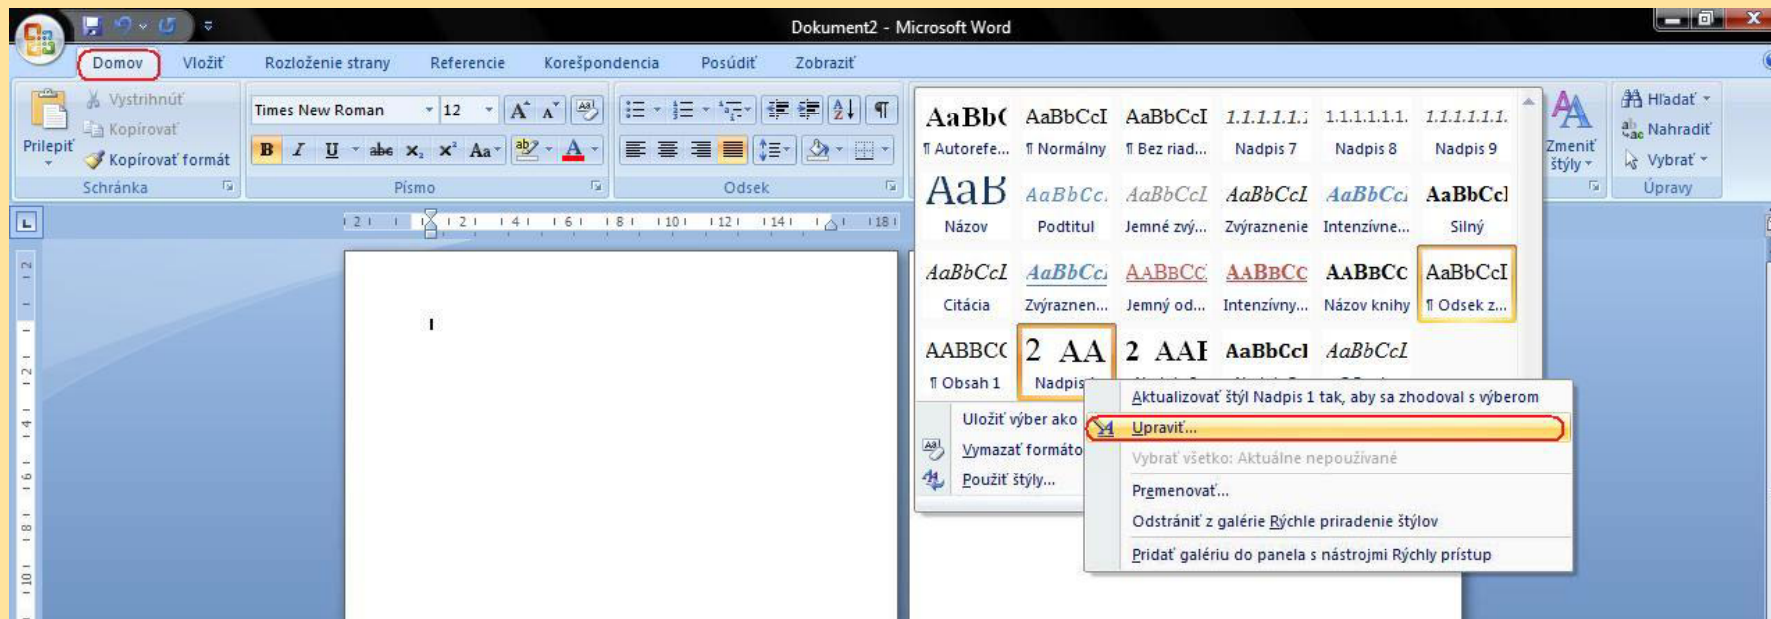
Dokument2 - Microsoft Word

Domov Vložiť Rozloženie strany Referencie Korešpondencia Posúdiť Zobraziť

Prilepiť Vystrihnúť Kopírovať Kopírovať formát
Schránka

Times New Roman 12
B I U abe $x_2$ $x^2$ Aa
Písmo

Odsek

AaBb( AaBbCcI AaBbCcI 1.1.1.1.1. 1.1.1.1.1.1. 1.1.1.1.1.1.
¶ Autorefe... ¶ Normálny ¶ Bez riad... Nadpis 7 Nadpis 8 Nadpis 9
AaB AaBbCc. AaBbCcI AaBbCcI AaBbCc. AaBbCcI
Názov Podtitul Jemné zvý... Zvýraznenie Intenzívne... Silný
AaBbCcI AaBbCc. AABBCC AABBCC AABBCC AaBbCcI
Citácia Zvýraznen... Jemný od... Intenzívny... Názov knihy ¶ Odsek z...
AABBCC 2 AA 2 AAI AaBbCcI AaBbCcI
¶ Obsah 1 Nadpis

Uložiť výber ako
Vymazať formáto
Použiť štýly...

Aktualizovať štýl Nadpis 1 tak, aby sa zhodoval s výberom
Upraviť...
Vybrať všetko: Aktuálne nepoužívané
Premenovať...
Odstrániť z galérie Rýchle priradenie štýlov
Pridať galériu do panela s nástrojmi Rýchly prístup

Zmeniť štýly
Hľadať Nahradiť Vybrať
Úpravy

2 1 2 4 6 8 10 12 14 18